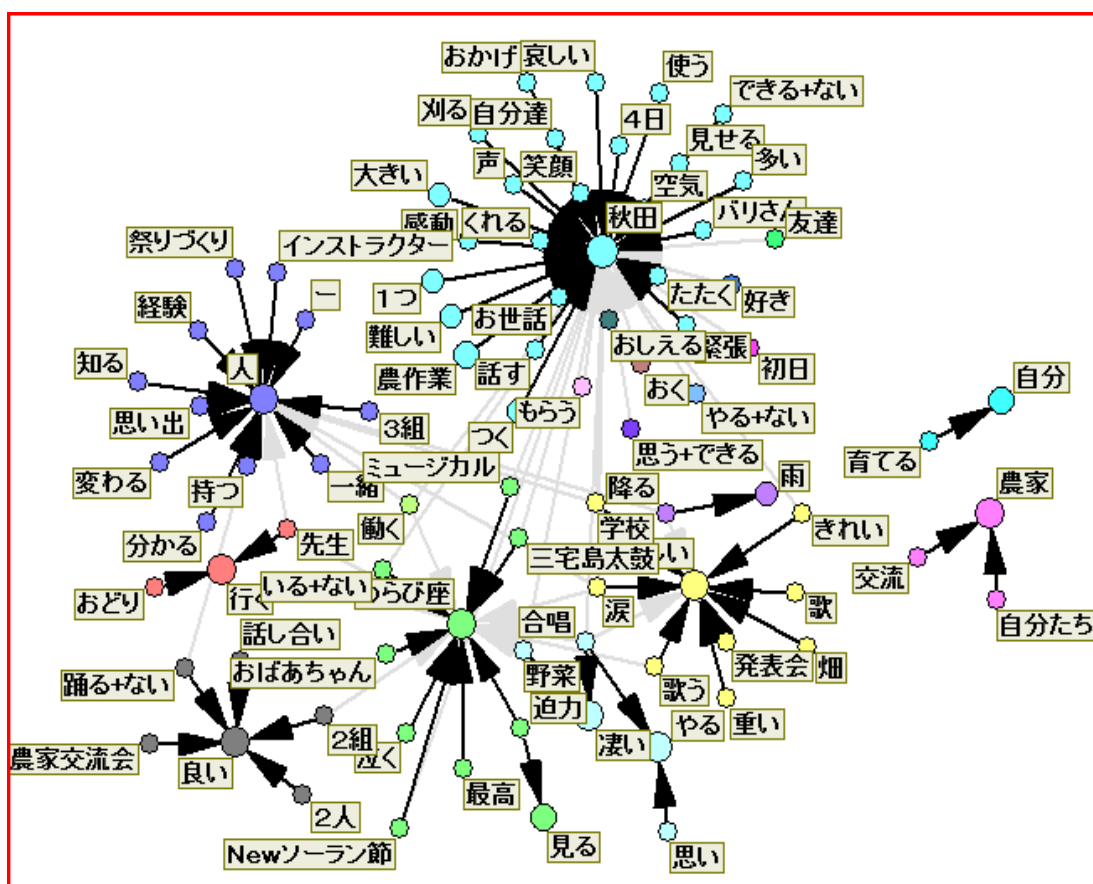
おかげ
哀しい
使う
刈る
自分達
4日
できる+ない
見せる
声
笑顔
多い
大きい
空気
感動
くれる
秋田
バリさん
友達
祭りづくり
インストラクター
一
1つ
たたく
好き
経験
難しい
お世話
おしえる
緊張
人
農作業
話す
初日
知る
おく
もらう
やる+ない
思い出
3組
つく
自分
思う+できる
変わる
一緒
ミュージカル
育てる
持つ
雨
降る
農家
働く
きれい
学校
分かる
先生
三宅島太鼓
交流
いい
おどり
行く
いる+ない
わらび座
涙
歌
合唱
自分たち
話し合い
野菜
発表会
畑
おばあちゃん
踊る+ない
迫力
歌う
重い
2組
やる
凄い
農家交流会
泣く
良い
最高
2人
見る
Newソーラン節
思い